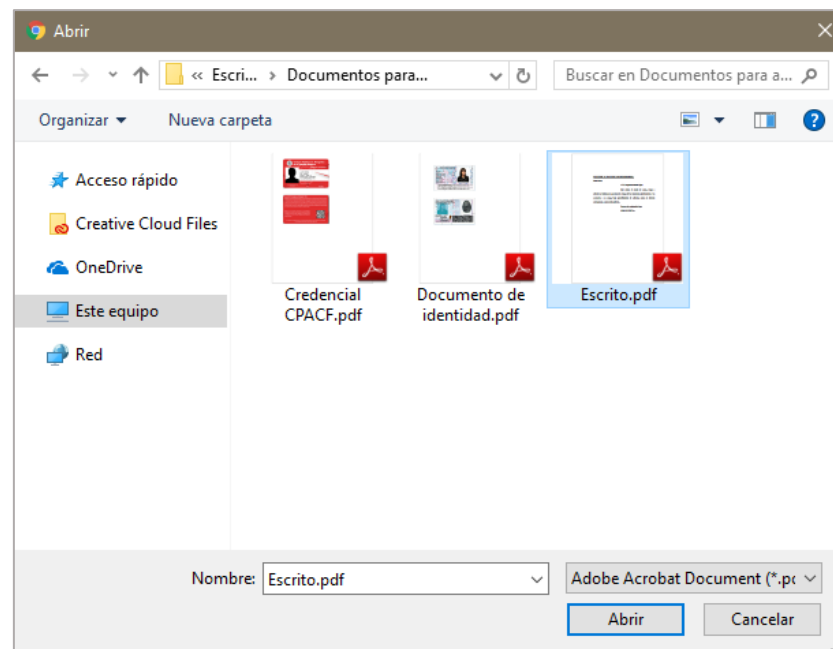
Abrir

« Escri... › Documentos para...

Buscar en Documentos para a...

Organizar ▾

Nueva carpeta

Acceso rápido

Creative Cloud Files

OneDrive

Este equipo

Red

Credencial CPACF.pdf

Documento de identidad.pdf

Escrito.pdf

Nombre: Escrito.pdf

Adobe Acrobat Document (*.p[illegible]

Abrir

Cancelar